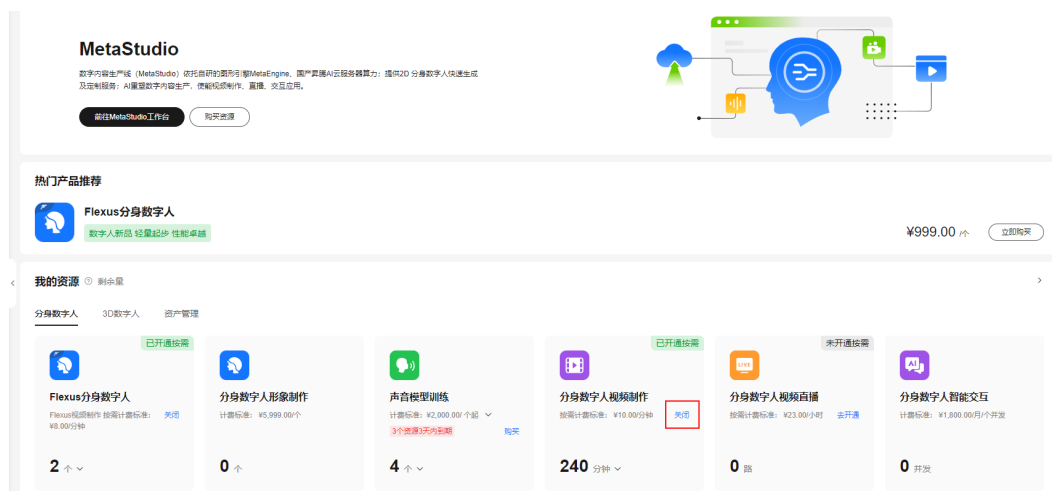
MetaStudio

数字内容生产线（MetaStudio）依托自研的图形引擎MetaEngine、国产昇腾AI云服务器算力；提供2D 分身数字人快速生成及定制服务；AI重塑数字内容生产，使能视频制作、直播、交互应用。

前往MetaStudio工作台 购买资源

热门产品推荐

Flexus分身数字人

数字人新品 轻量起步 性能卓越

¥999.00 /个 立即购买

我的资源 剩余量

分身数字人 3D数字人 资产管理

已开通按需

Flexus分身数字人

Flexus视频制作 按需计费标准：¥8.00/分钟 关闭

2 个

分身数字人形象制作

计费标准：¥5,999.00/个

0 个

声音模型训练

计费标准：¥2,000.00/ 个起

3个资源3天内到期 购买

4 个

已开通按需

分身数字人视频制作

按需计费标准：¥10.00/分钟 关闭

240 分钟

未开通按需

分身数字人视频直播

按需计费标准：¥23.00/小时 去开通

0 路

分身数字人智能交互

计费标准：¥1,800.00/月/个并发

0 并发